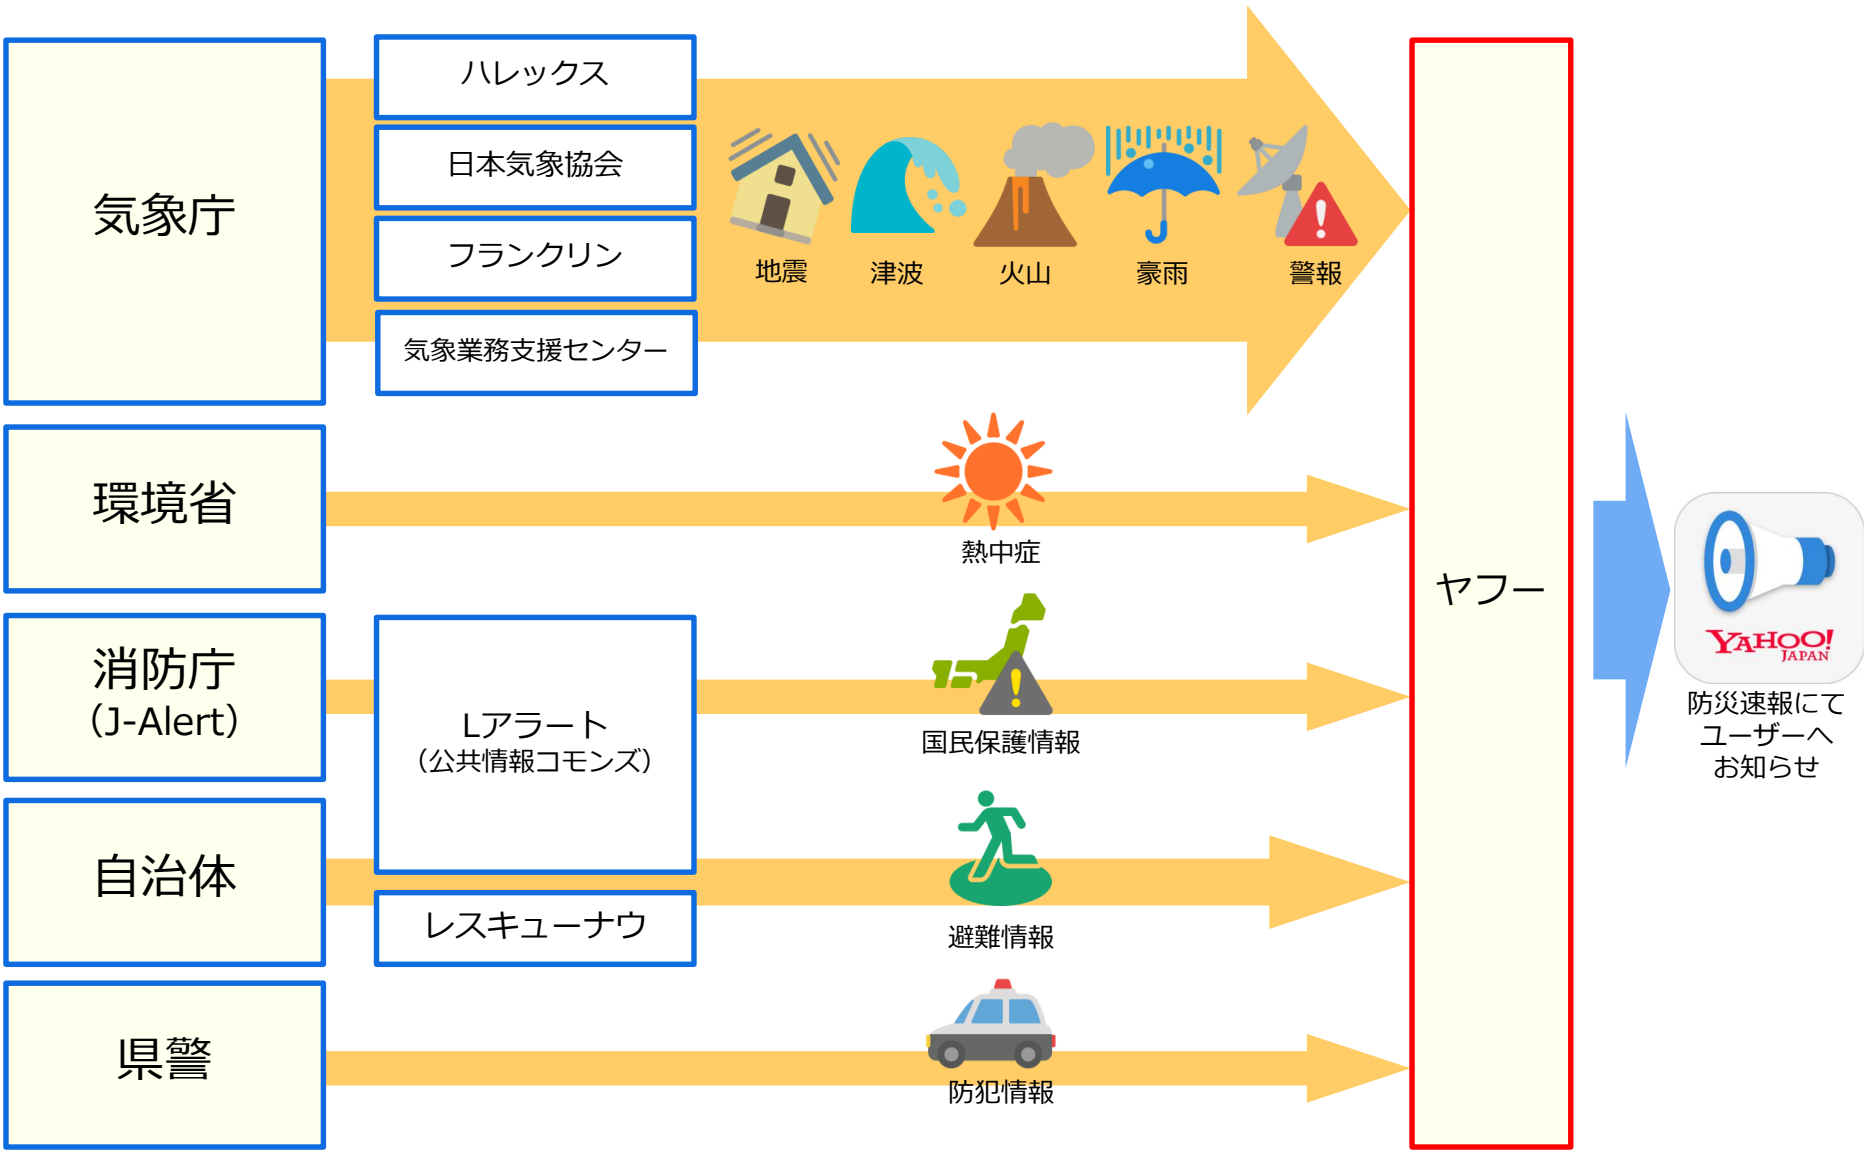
気象庁

ハレックス

日本気象協会

フランクリン

気象業務支援センター

地震 津波 火山 豪雨 警報

環境省

熱中症

消防庁
(J-Alert)

Lアラート
(公共情報コモンズ)

国民保護情報

自治体

レスキューナウ

避難情報

県警

防犯情報

ヤフー

YAHOO! JAPAN

防災速報にて
ユーザーへ
お知らせ